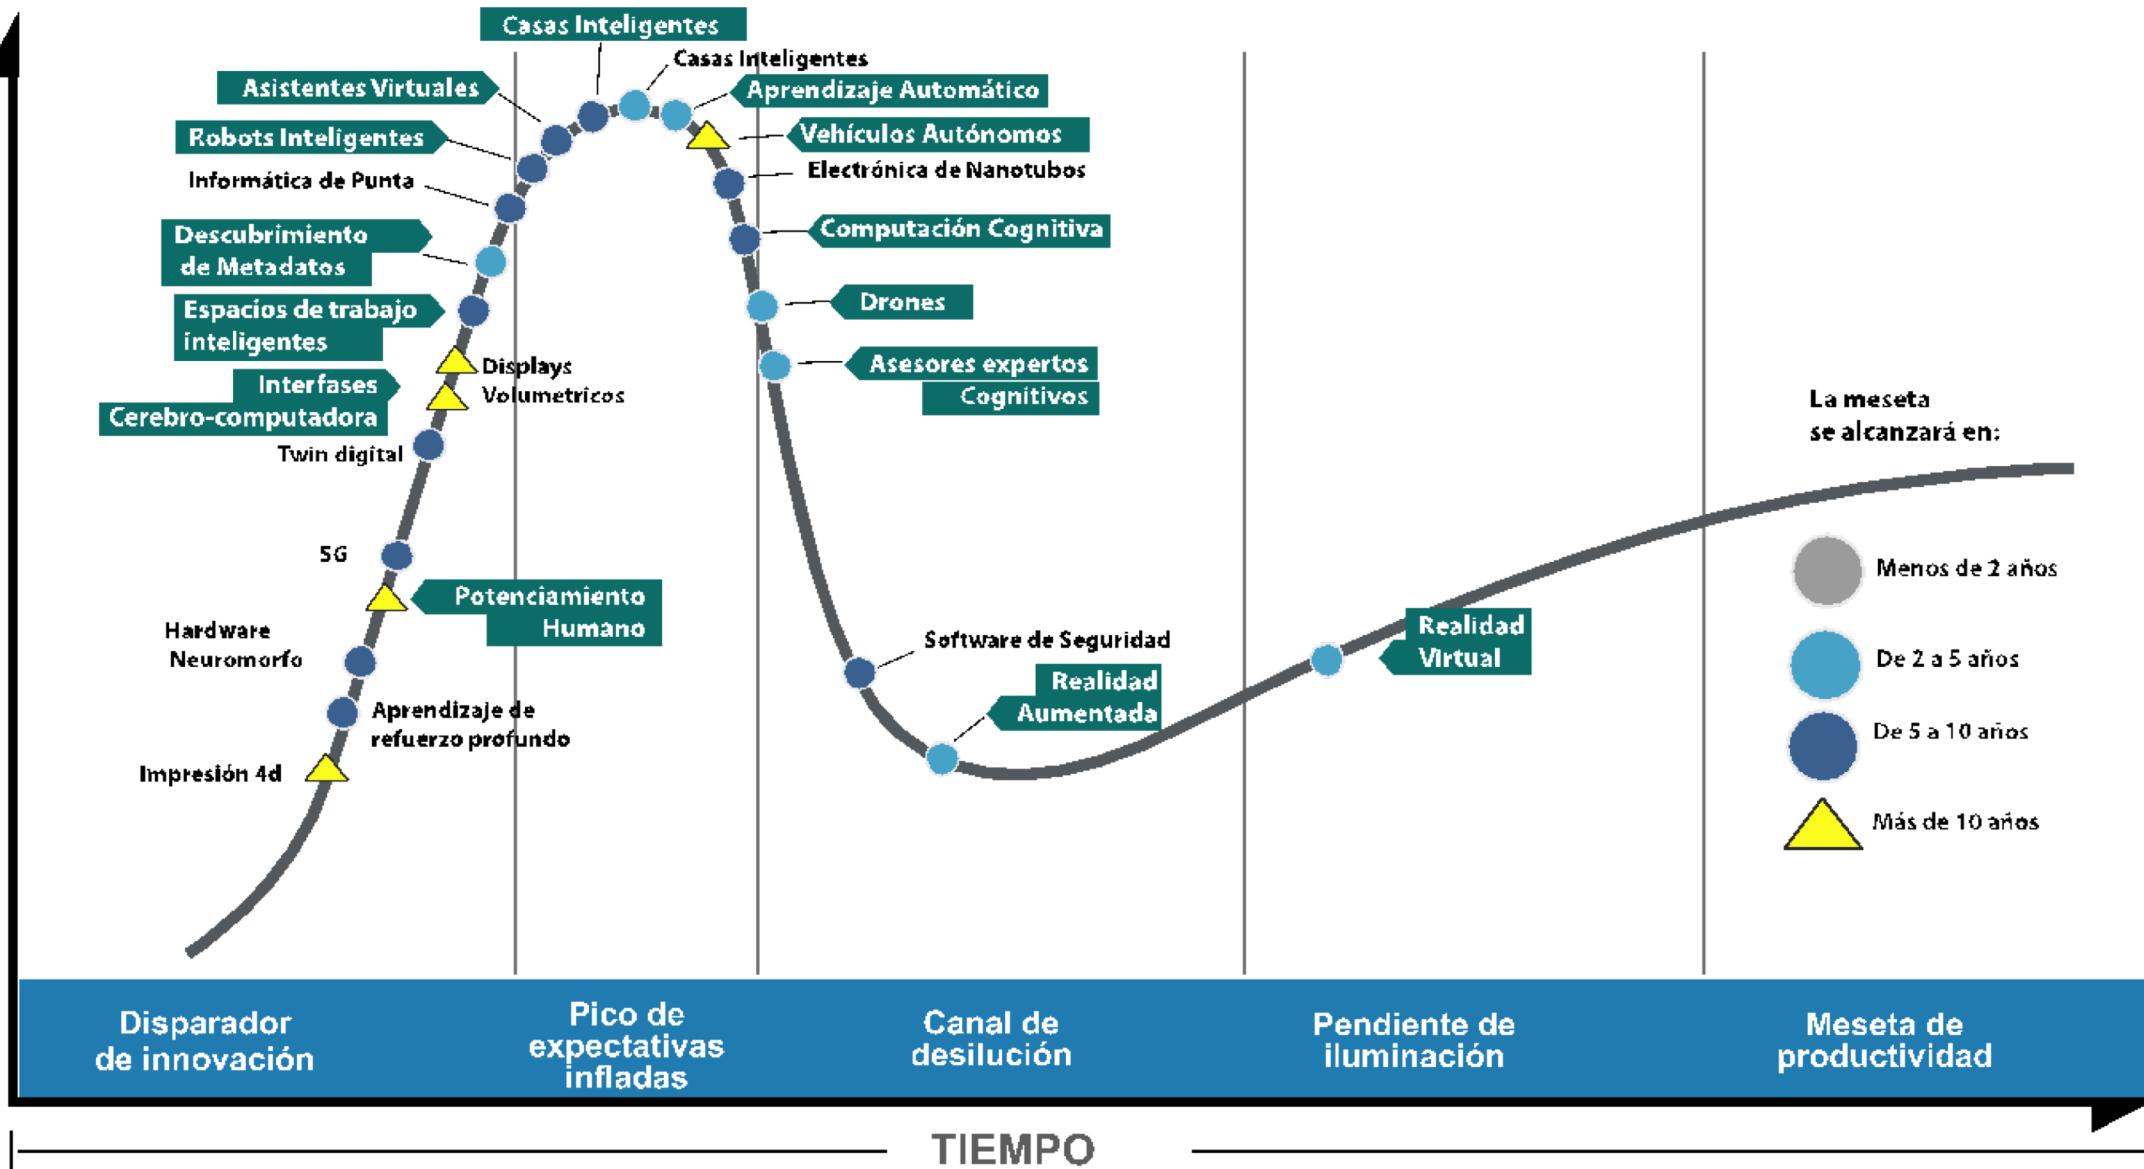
Casas Inteligentes
Casas Inteligentes
Asistentes Virtuales
Aprendizaje Automático
Robots Inteligentes
Vehículos Autónomos
Informática de Punta
Electrónica de Nanotubos
Descubrimiento de Metadatos
Computación Cognitiva
Espacios de trabajo inteligentes
Drones
Displays Volumetricos
Asesores expertos Cognitivos
Interfases Cerebro-computadora
Twin digital
La meseta se alcanzará en:
5G
Potenciamiento Humano
Hardware Neuromorfo
Menos de 2 años
De 2 a 5 años
De 5 a 10 años
Más de 10 años
Software de Seguridad
Realidad Virtual
Realidad Aumentada
Aprendizaje de refuerzo profundo
Impresión 4d

Disparador de innovación
Pico de expectativas infladas
Canal de desilución
Pendiente de iluminación
Meseta de productividad

TIEMPO